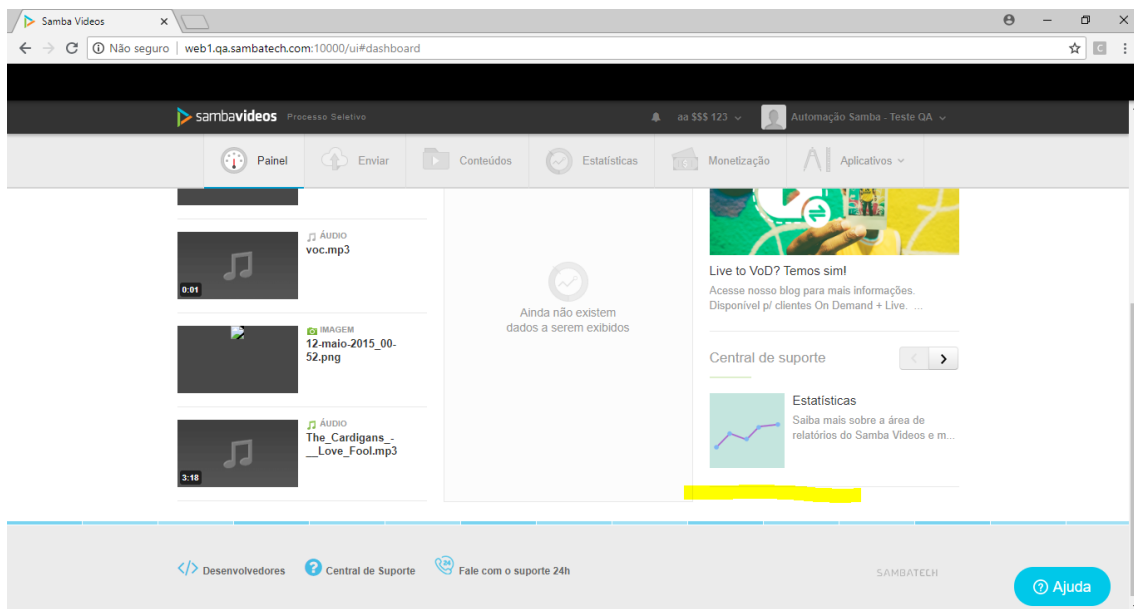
Samba Videos ×

Não seguro | web1.qa.sambatech.com:10000/ui#dashboard

sambavideos Processo Seletivo

aa $$$ 123 Automação Samba - Teste QA

Painel Enviar Conteúdos Estatísticas Monetização Aplicativos

ÁUDIO
voc.mp3
0:01

IMAGEM
12-maio-2015_00-52.png

ÁUDIO
The_Cardigans_-__Love_Fool.mp3
3:18

Ainda não existem dados a serem exibidos

Live to VoD? Temos sim!
Acesse nosso blog para mais informações. Disponível p/ clientes On Demand + Live. ...

Central de suporte

Estatísticas
Saiba mais sobre a área de relatórios do Samba Videos e m...

Desenvolvedores Central de Suporte Fale com o suporte 24h

SAMBATECH

Ajuda